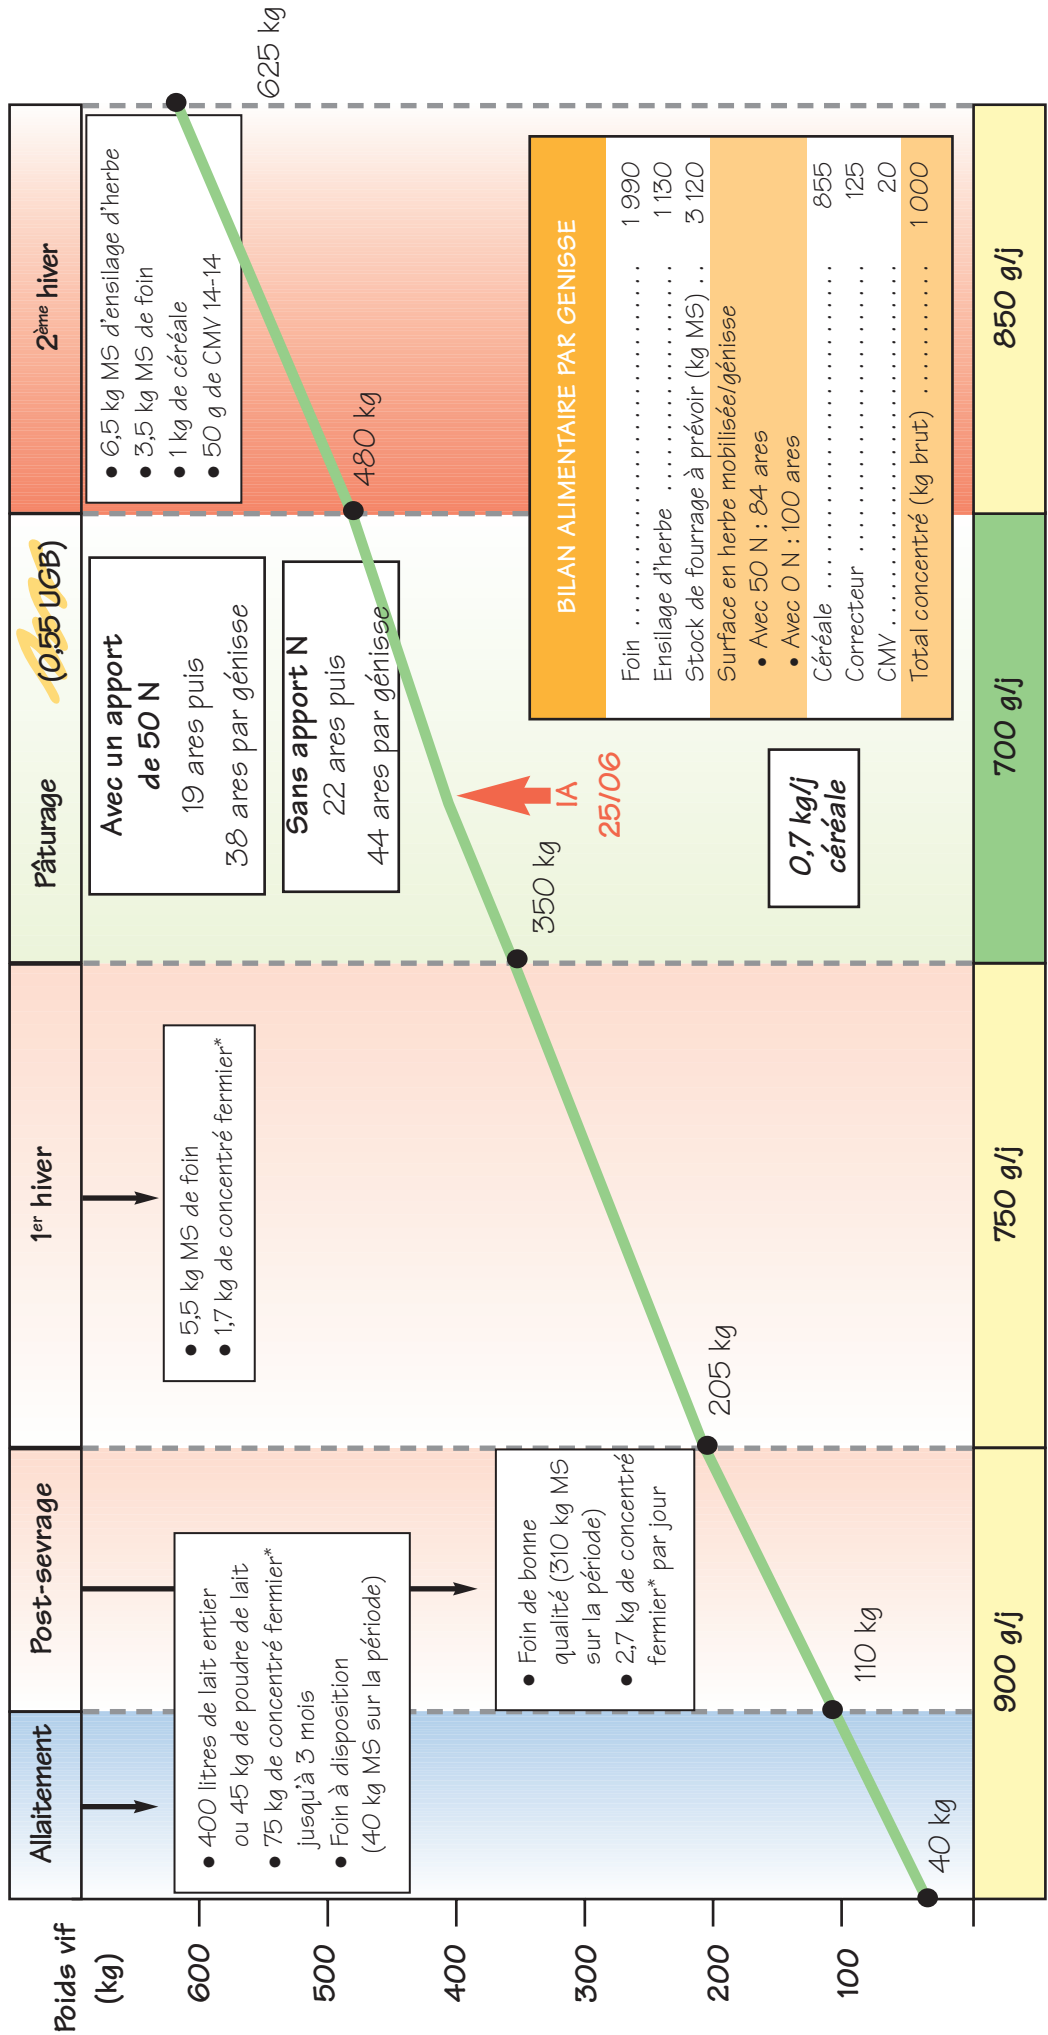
Allaitement

Post-sevrage

1er hiver

Pâturage (0,55 UGB)

2ème hiver

Poids vif (kg)

600
500
400
300
200
100

• 400 litres de lait entier ou 45 kg de poudre de lait
• 75 kg de concentré fermier* jusqu'à 3 mois
• Foin à disposition (40 kg MS sur la période)

• Foin de bonne qualité (310 kg MS sur la période)
• 2,7 kg de concentré fermier* par jour

• 5,5 kg MS de foin
• 1,7 kg de concentré fermier*

Avec un apport de 50 N
19 ares puis
38 ares par génisse

Sans apport N
22 ares puis
44 ares par génisse

0,7 kg/j céréale

IA
25/06

• 6,5 kg MS d'ensilage d'herbe
• 3,5 kg MS de foin
• 1 kg de céréale
• 50 g de CMV 14-14

BILAN ALIMENTAIRE PAR GENISSE

| | |
|---|---|
| Foin | 1 990 |
| Ensilage d'herbe | 1 130 |
| Stock de fourrage à prévoir (kg MS) | 3 120 |
| Surface en herbe mobilisée/génisse | |
| • Avec 50 N : 84 ares | |
| • Avec 0 N : 100 ares | |
| Céréale | 855 |
| Correcteur | 125 |
| CMV | 20 |
| Total concentré (kg brut) | 1 000 |

40 kg
110 kg
205 kg
350 kg
480 kg
625 kg

900 g/j
750 g/j
700 g/j
850 g/j